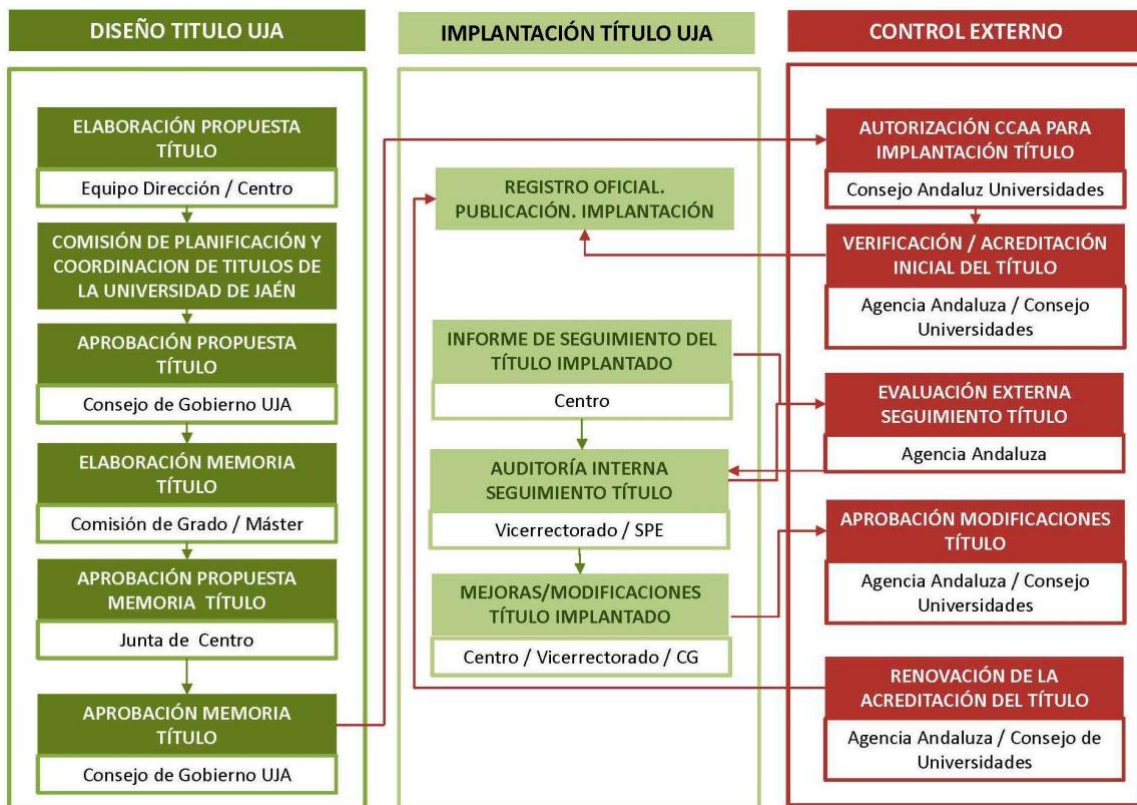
DISEÑO TITULO UJA

ELABORACIÓN PROPUESTA TÍTULO

Equipo Dirección / Centro

COMISIÓN DE PLANIFICACIÓN Y COORDINACION DE TITULOS DE LA UNIVERSIDAD DE JAÉN

APROBACIÓN PROPUESTA TÍTULO

Consejo de Gobierno UJA

ELABORACIÓN MEMORIA TÍTULO

Comisión de Grado / Máster

APROBACIÓN PROPUESTA MEMORIA TÍTULO

Junta de Centro

APROBACIÓN MEMORIA TÍTULO

Consejo de Gobierno UJA

IMPLANTACIÓN TÍTULO UJA

REGISTRO OFICIAL. PUBLICACIÓN. IMPLANTACIÓN

INFORME DE SEGUIMIENTO DEL TÍTULO IMPLANTADO

Centro

AUDITORÍA INTERNA SEGUIMIENTO TÍTULO

Vicerrectorado / SPE

MEJORAS/MODIFICACIONES TÍTULO IMPLANTADO

Centro / Vicerrectorado / CG

CONTROL EXTERNO

AUTORIZACIÓN CCAA PARA IMPLANTACIÓN TÍTULO

Consejo Andaluz Universidades

VERIFICACIÓN / ACREDITACIÓN INICIAL DEL TÍTULO

Agencia Andaluza / Consejo Universidades

EVALUACIÓN EXTERNA SEGUIMIENTO TÍTULO

Agencia Andaluza

APROBACIÓN MODIFICACIONES TÍTULO

Agencia Andaluza / Consejo Universidades

RENOVACIÓN DE LA ACREDITACIÓN DEL TÍTULO

Agencia Andaluza / Consejo de Universidades